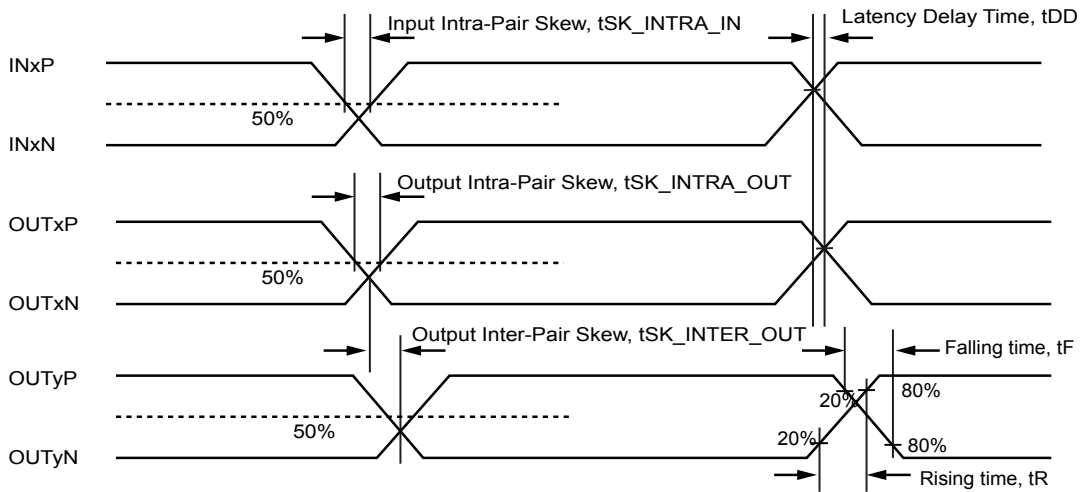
Input Intra-Pair Skew, tSK_INTRA_IN

Latency Delay Time, tDD

INxP

50%

INxN

Output Intra-Pair Skew, tSK_INTRA_OUT

OUTxP

50%

OUTxN

Output Inter-Pair Skew, tSK_INTER_OUT

Falling time, tF

OUTyP

20%

80%

50%

20%

80%

OUTyN

Rising time, tR